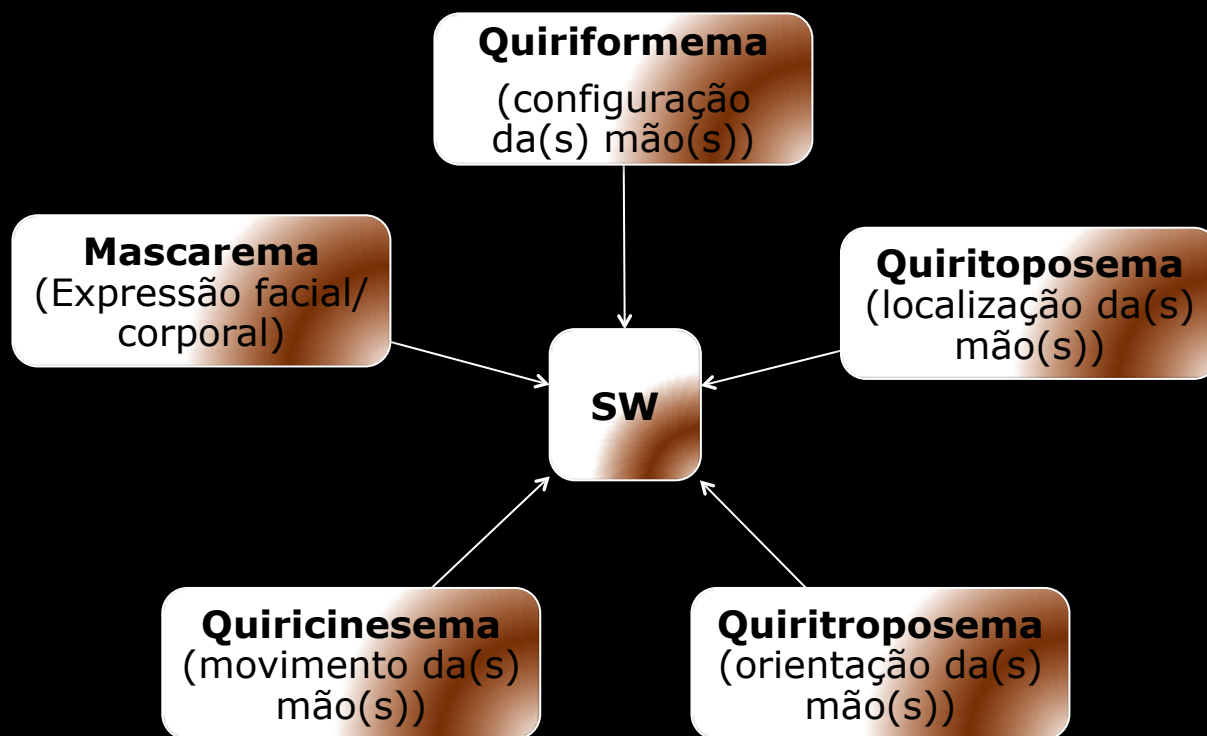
**Quiriformema**
(configuração da(s) mão(s))

**Mascarema**
(Expressão facial/ corporal)

**SW**

**Quiritoposema**
(localização da(s) mão(s))

**Quiricinesema**
(movimento da(s) mão(s))

**Quiritroposema**
(orientação da(s) mão(s))